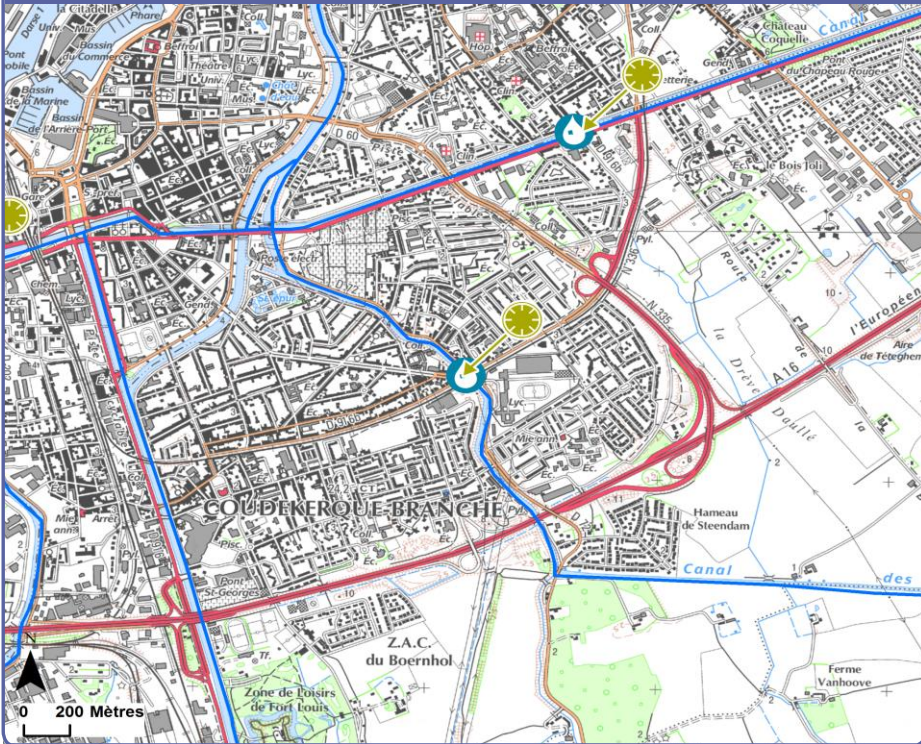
la Citadelle
Phare
Dque
Univ.
Mus
Bassin du Commerce
Beffroi
Théâtre
Univ.
Lyc.
Mus
Pont mobile
Bassin de la Marine
Bassin de l'Arrière-Port
Hôp.
Beffroi
Clin.
Coll.
Château Coquelle
Canal
Gend.
Pont du Chapeau Rouge
D 60
Clin.
Éc.
Le Bois Joli
Éc.
Coll.
Poste électr.
Pyl.
N 335
Route
de la Drève
Daullé
A 16
l'Européen
Aire de Téteghem
Coll.
Lyc.
Genda.
Éc.
Éc.
Lyc.
D 916
Mie ann
Éc.
Éc.
Éc.
Hameau de Steendam
COUDEKERQUE-BRANCHE
Mie ann.
Arrest
Pisc.
Pont St-Georges
Coll.
Éc.
Canal
des
Z.A.C. du Boernhol
Zone de Loisirs de Fort Louis
Ferme Vanhoove
10
2
10
2
2
N
0 200 Mètres